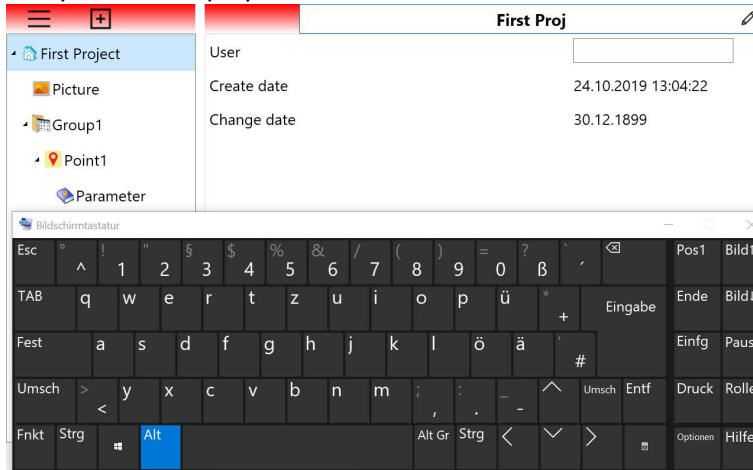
First Proj

First Project
Picture
Group1
Point1
Parameter

User
Create date 24.10.2019 13:04:22
Change date 30.12.1899

Bildschirmtastatur

Esc ° ^ ! 1 " 2 § 3 $ 4 % 5 & 6 / 7 ( 8 ) 9 = 0 ? ß ` ´ ⌫ Pos1 Bild

TAB q w e r t z u i o p ü * + Eingabe Ende Bild

Fest a s d f g h j k l ö ä ' # Einfg Paus

Umsch > < y x c v b n m ; , : . _ - ^ Umsch Entf Druck Rolle

Fnkt Strg Alt Alt Gr Strg < ∨ > Optionen Hilfe